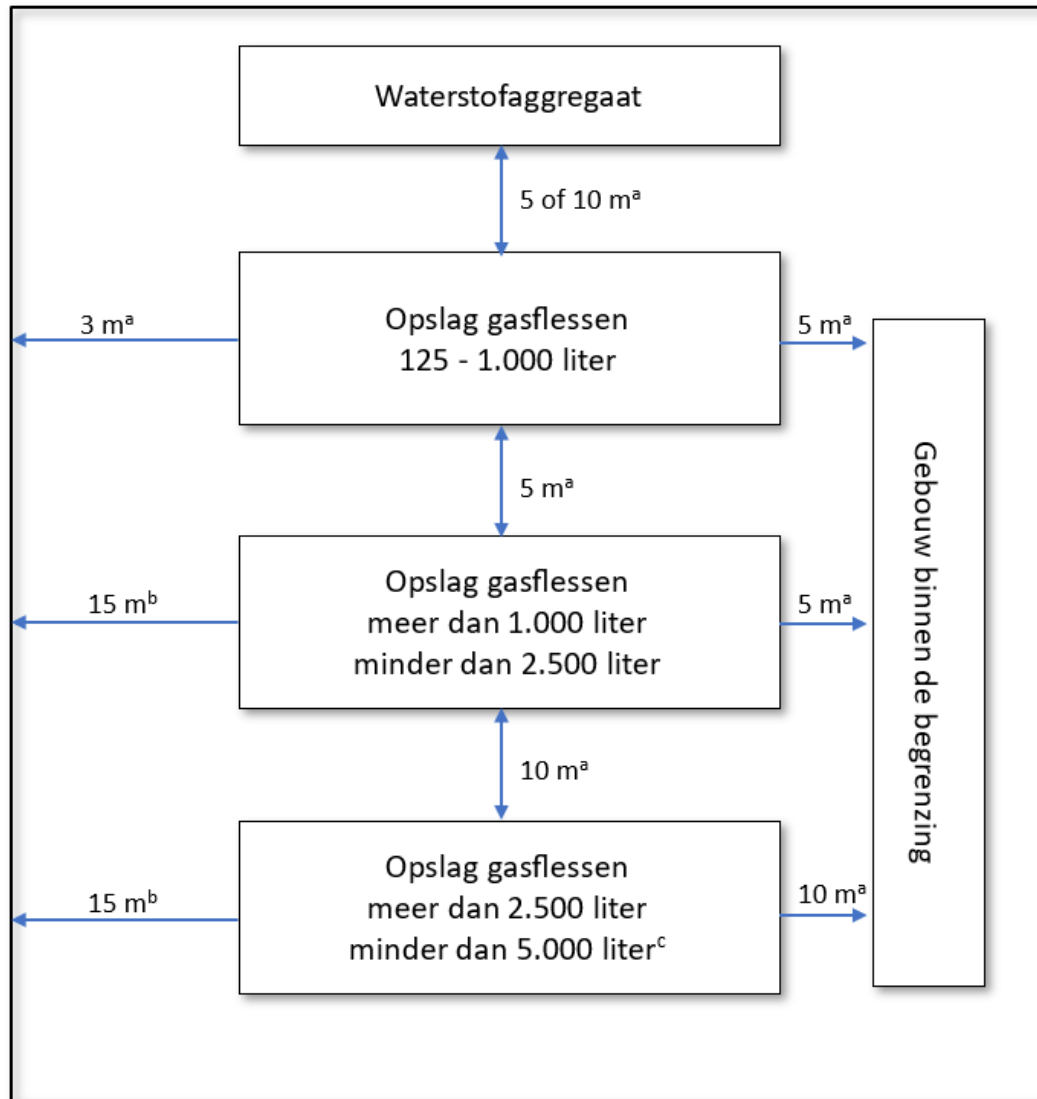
Waterstofaggregaat

5 of 10 m$^a$

3 m$^a$

Opslag gasflessen
125 - 1.000 liter

5 m$^a$

5 m$^a$

15 m$^b$

Opslag gasflessen
meer dan 1.000 liter
minder dan 2.500 liter

5 m$^a$

10 m$^a$

15 m$^b$

Opslag gasflessen
meer dan 2.500 liter
minder dan 5.000 liter$^c$

10 m$^a$

Gebouw binnen de begrenzing